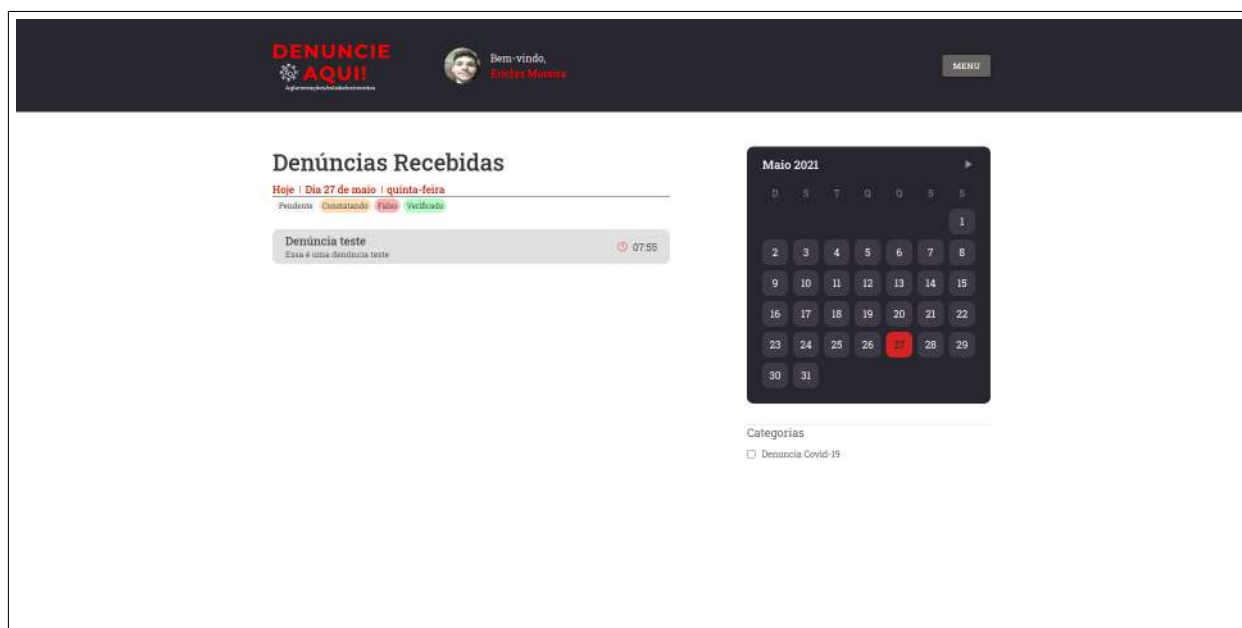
DENUNCIE AQUI!
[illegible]

Bem-vindo,
Erickys Moreira

MENU

Denúncias Recebidas

Hoje | Dia 27 de maio | quinta-feira

Pendente Constatando Falso Verificado

Denúncia teste
Essa é uma denúncia teste
07:55

Maio 2021

| D | S | T | Q | Q | S | S |
|---|---|---|---|---|---|---|
| | | | | | | 1 |
| 2 | 3 | 4 | 5 | 6 | 7 | 8 |
| 9 | 10 | 11 | 12 | 13 | 14 | 15 |
| 16 | 17 | 18 | 19 | 20 | 21 | 22 |
| 23 | 24 | 25 | 26 | 27 | 28 | 29 |
| 30 | 31 | | | | | |

Categorias

Denuncia Covid-19